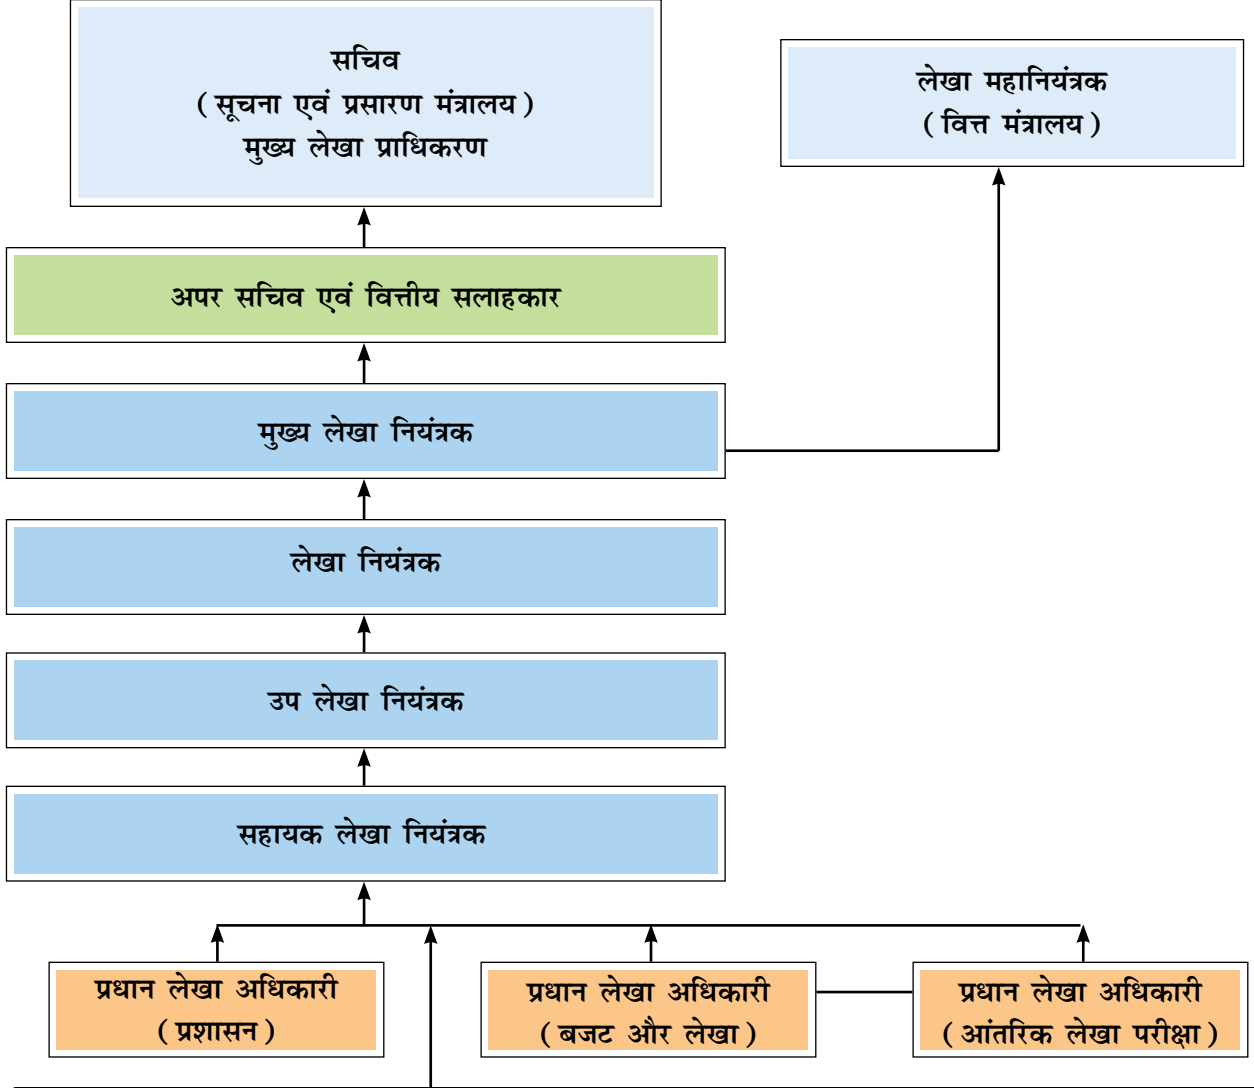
सचिव
( सूचना एवं प्रसारण मंत्रालय )
मुख्य लेखा प्राधिकरण

लेखा महानियंत्रक
( वित्त मंत्रालय )

अपर सचिव एवं वित्तीय सलाहकार

मुख्य लेखा नियंत्रक

लेखा नियंत्रक

उप लेखा नियंत्रक

सहायक लेखा नियंत्रक

प्रधान लेखा अधिकारी
( प्रशासन )

प्रधान लेखा अधिकारी
( बजट और लेखा )

प्रधान लेखा अधिकारी
( आंतरिक लेखा परीक्षा )